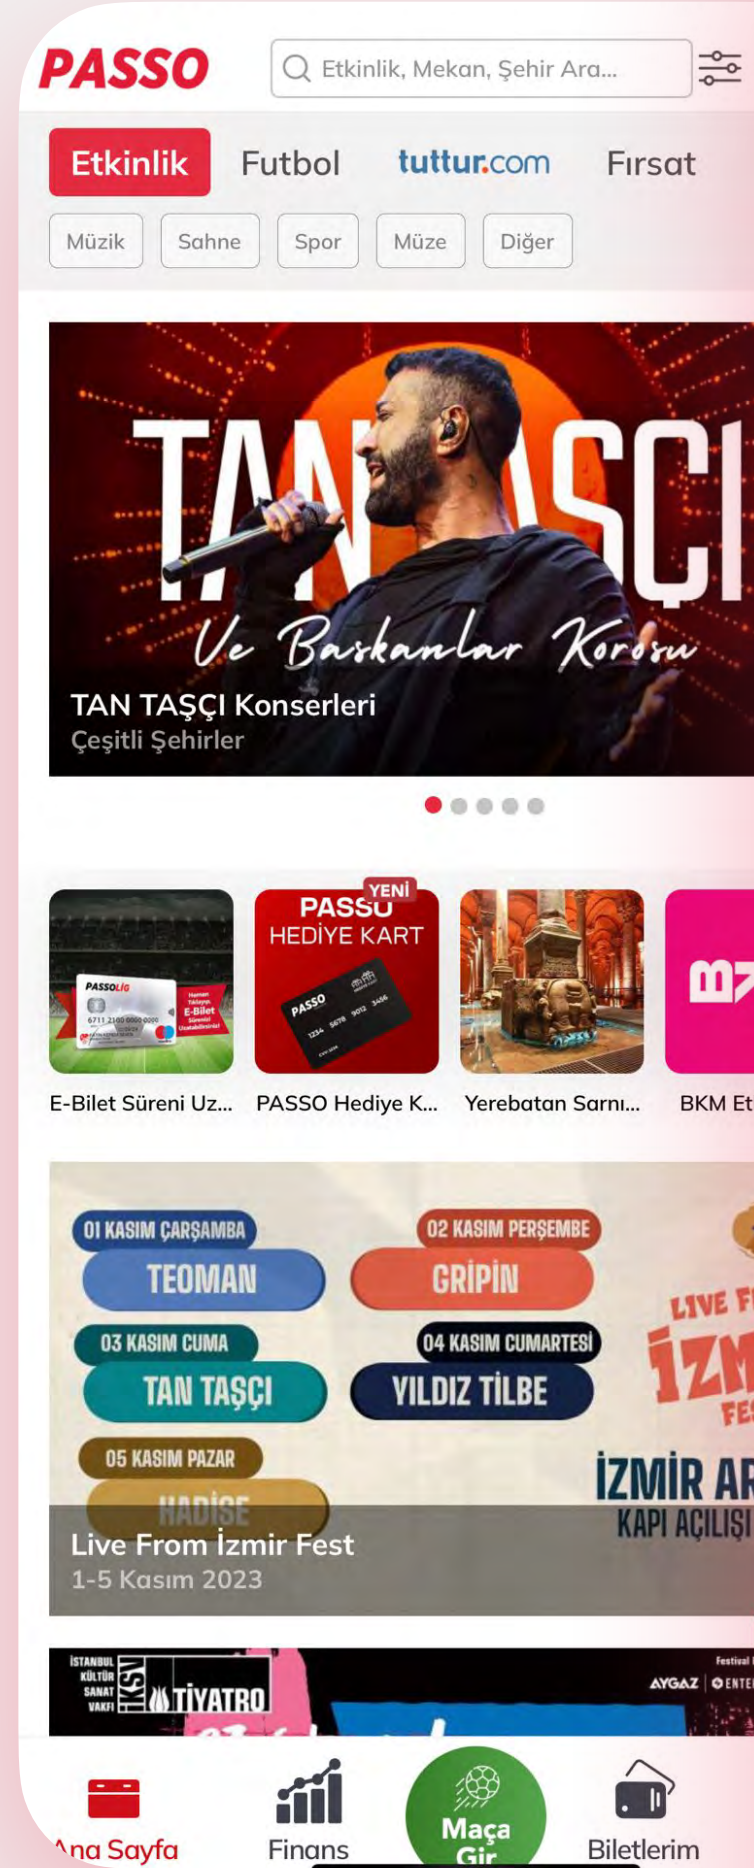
PASSO

Etkinlik, Mekan, Şehir Ara...

Etkinlik Futbol tuttur.com Fırsat

Müzik Sahne Spor Müze Diğer

TAN TAŞÇI
Ve Başkanlar Korosu

TAN TAŞÇI Konserleri
Çeşitli Şehirler

PASSOLIG
Hemen Tıklayın E-Bilet Sürenizi Uzatabilirsiniz!
6711 2100 0000 0000

YENİ
PASSO
HEDİYE KART
PASSO
1234 5678 9012 3456

E-Bilet Süreni Uz...
PASSO Hediye K...
Yerebatan Sarnı...
BKM Et

01 KASIM ÇARŞAMBA
TEOMAN
02 KASIM PERŞEMBE
GRİPİN
03 KASIM CUMA
TAN TAŞÇI
04 KASIM CUMARTESİ
YILDIZ TİLBE
05 KASIM PAZAR
HADİSE
LIVE F
İZM
FES
İZMİR AR
KAPI AÇILIŞI

Live From İzmir Fest
1-5 Kasım 2023

İSTANBUL KÜLTÜR SANAT VAKFI
İKSV
TİYATRO
Festival
AYGAZ
ENTE

Ana Sayfa
Finans
Maça Gir
Biletlerim